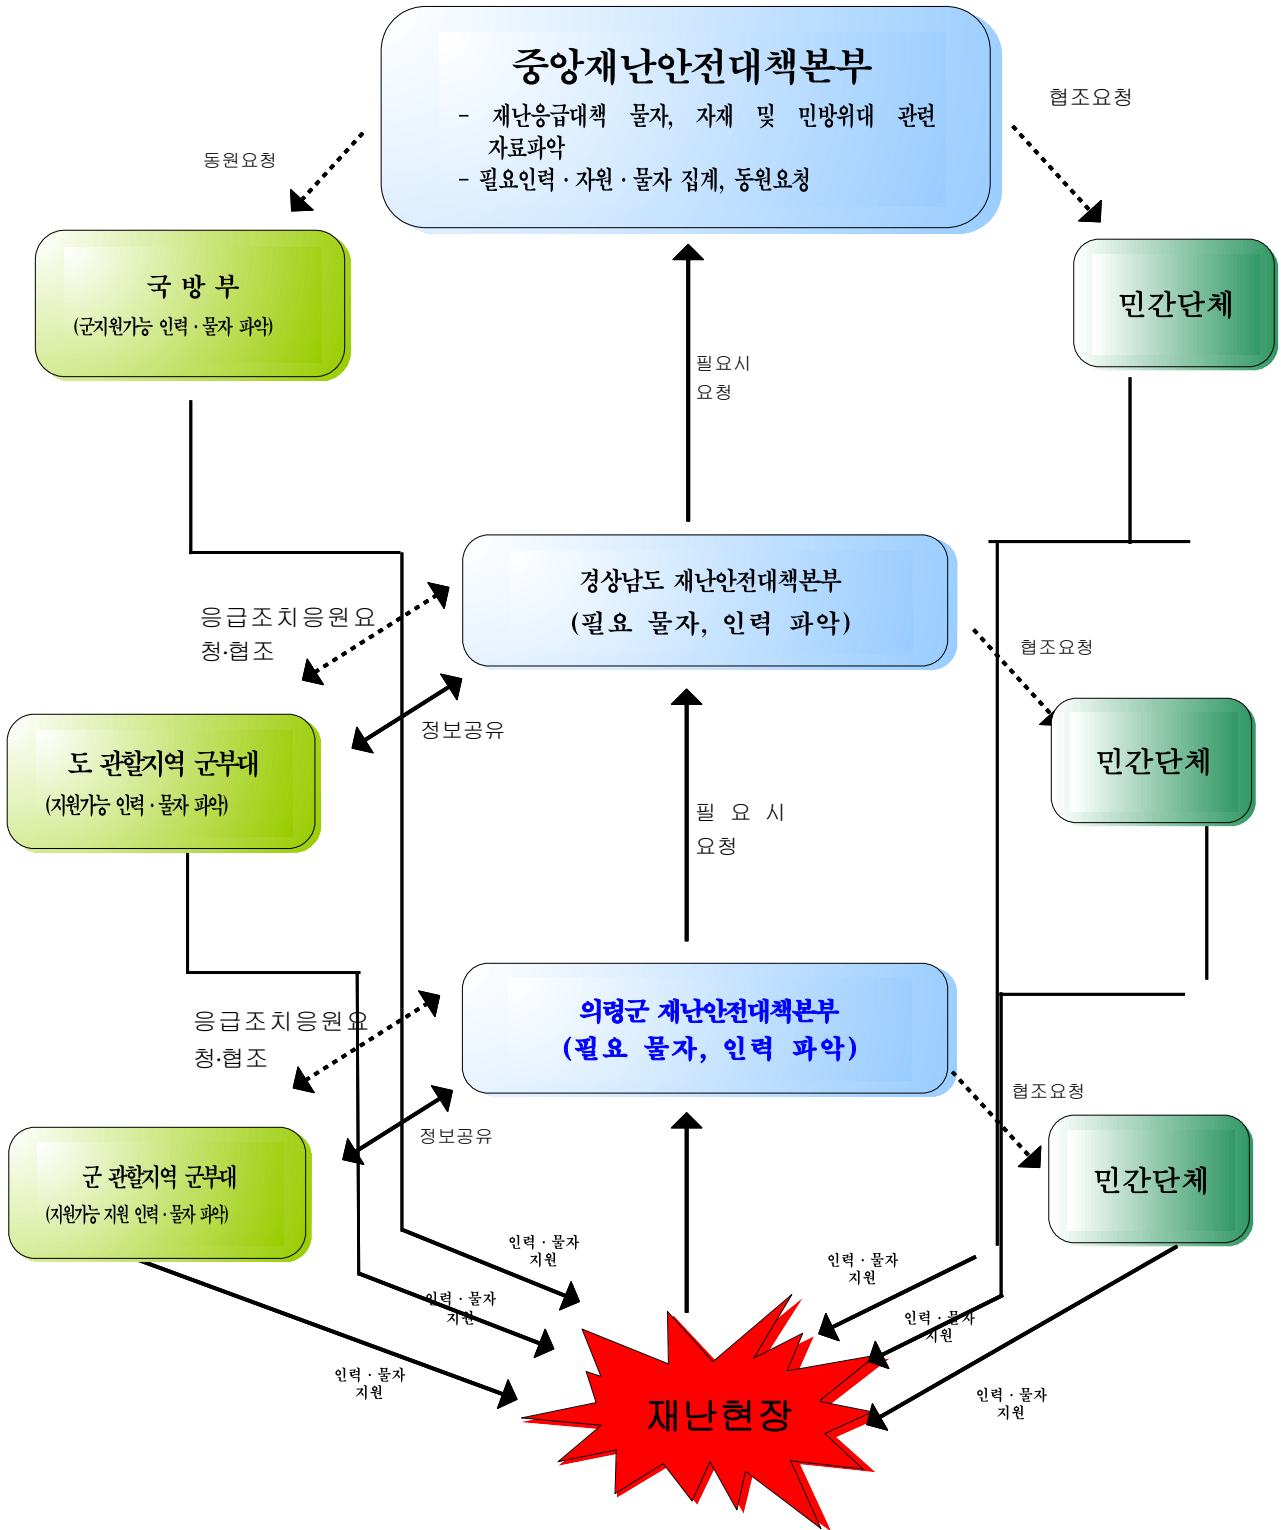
중앙재난안전대책본부

- 재난응급대책 물자, 자재 및 민방위대 관련 자료파악
- 필요인력 · 자원 · 물자 집계, 동원요청

동원요청

협조요청

국 방 부
(군지원가능 인력 · 물자 파악)

민간단체

필요시 요청

경상남도 재난안전대책본부
(필요 물자, 인력 파악)

응급조치응원요청·협조

정보공유

협조요청

도 관할지역 군부대
(지원가능 인력 · 물자 파악)

민간단체

필 요 시 요청

의령군 재난안전대책본부
(필요 물자, 인력 파악)

응급조치응원요청·협조

정보공유

협조요청

군 관할지역 군부대
(지원가능 지원 인력 · 물자 파악)

민간단체

인력 · 물자 지원

인력 · 물자 지원

인력 · 물자 지원

인력 · 물자 지원

인력 · 물자 지원

인력 · 물자 지원

재난현장